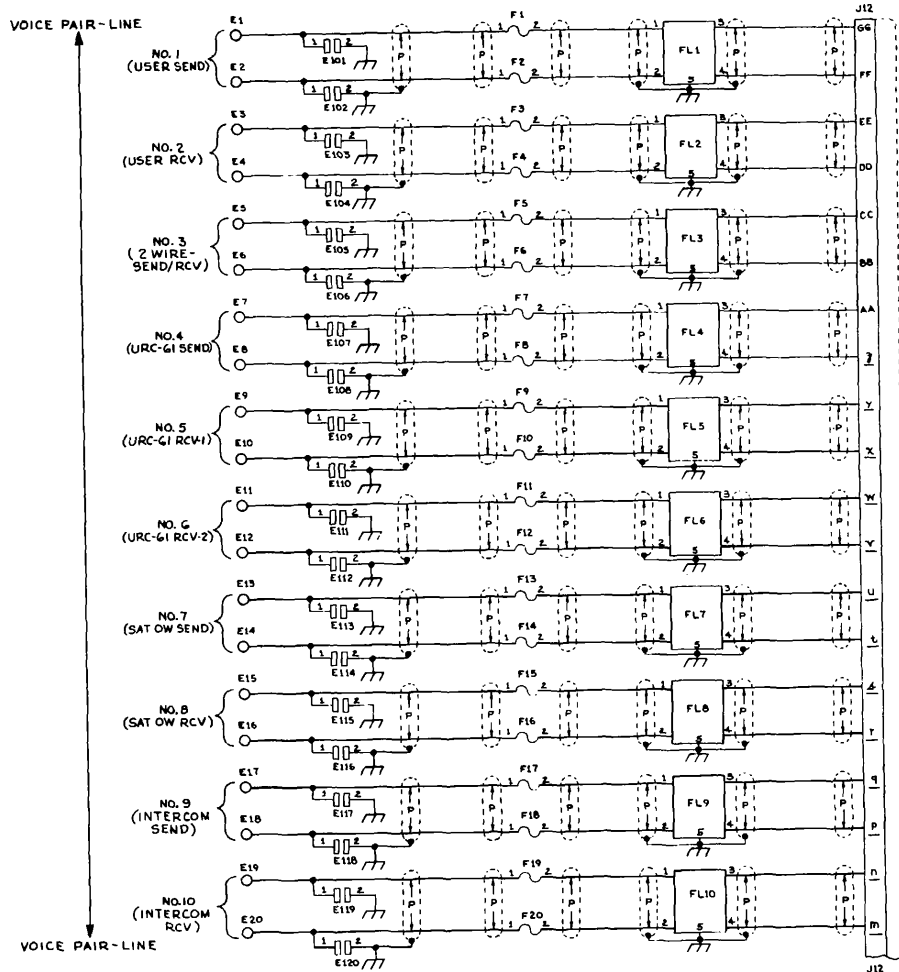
VOICE PAIR-LINE

J12

NO. 1 (USER SEND)
E1
E2
E101
E102
F1
F2
FL1
GG
FF

NO. 2 (USER RCV)
E3
E4
E103
E104
F3
F4
FL2
EE
DD

NO. 3 (2 WIRE-SEND/RCV)
E5
E6
E105
E106
F5
F6
FL3
CC
BB

NO. 4 (URC-61 SEND)
E7
E8
E107
E108
F7
F8
FL4
AA
z

NO. 5 (URC-61 RCV-1)
E9
E10
E109
E110
F9
F10
FL5
y
x

NO. 6 (URC-61 RCV-2)
E11
E12
E111
E112
F11
F12
FL6
w
v

NO. 7 (SAT OW SEND)
E13
E14
E113
E114
F13
F14
FL7
u
t

NO. 8 (SAT OW RCV)
E15
E16
E115
E116
F15
F16
FL8
s
r

NO. 9 (INTERCOM SEND)
E17
E18
E117
E118
F17
F18
FL9
q
p

NO.10 (INTERCOM RCV)
E19
E20
E119
E120
F19
F20
FL10
n
m

P

1 2 3 4 5

VOICE PAIR-LINE

J12